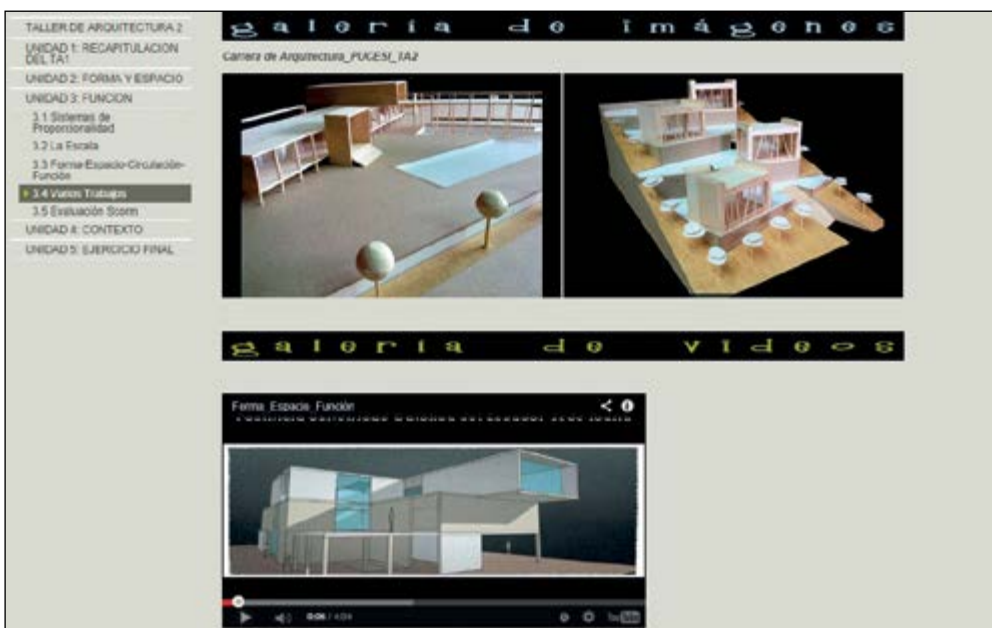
TALLER DE ARQUITECTURA 2
UNIDAD 1: RECAPITULACION DEL TA1
UNIDAD 2: FORMA Y ESPACIO
UNIDAD 3: FUNCION
3.1 Sistemas de Proporcionalidad
3.2 La Escala
3.3 Forma-Espacio-Circulación-Función
3.4 Varios Trabajos
3.5 Evaluación Storm
UNIDAD 4: CONTEXTO
UNIDAD 5: EJERCICIO FINAL

galeria de imágenes

Carrera de Arquitectura_PUCESI_TA2

galeria de videos

Forma_Espacio_Función

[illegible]

0:06 / 4:04

YouTube